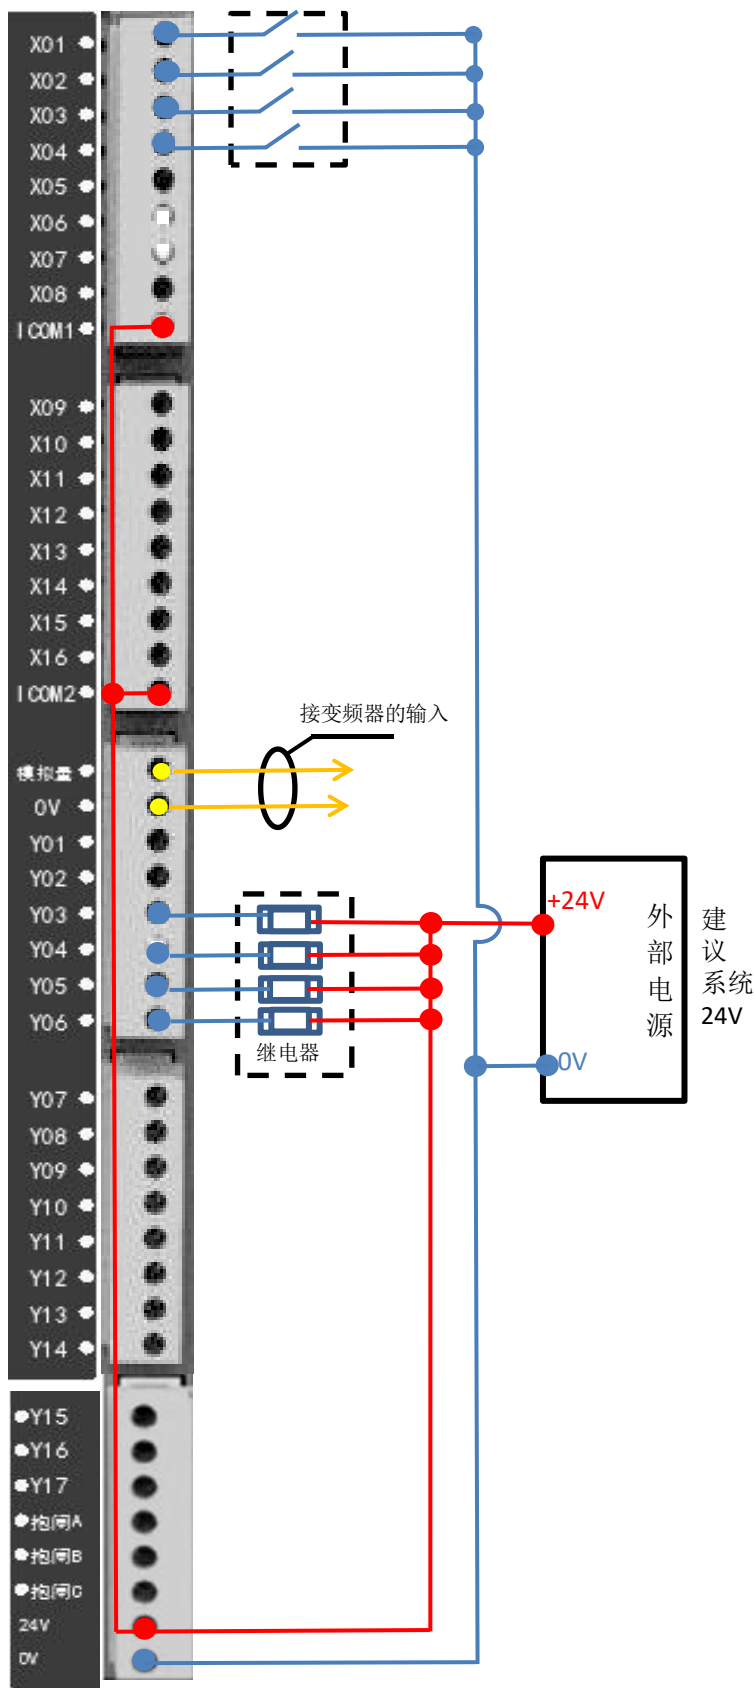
X01
X02
X03
X04
X05
X06
X07
X08
I COM1
X09
X10
X11
X12
X13
X14
X15
X16
I COM2
模拟量
0V
Y01
Y02
Y03
Y04
Y05
Y06
Y07
Y08
Y09
Y10
Y11
Y12
Y13
Y14
Y15
Y16
Y17
抱闸A
抱闸B
抱闸C
24V
0V

接变频器的输入

继电器

+24V
外部电源
0V

建议系统24V